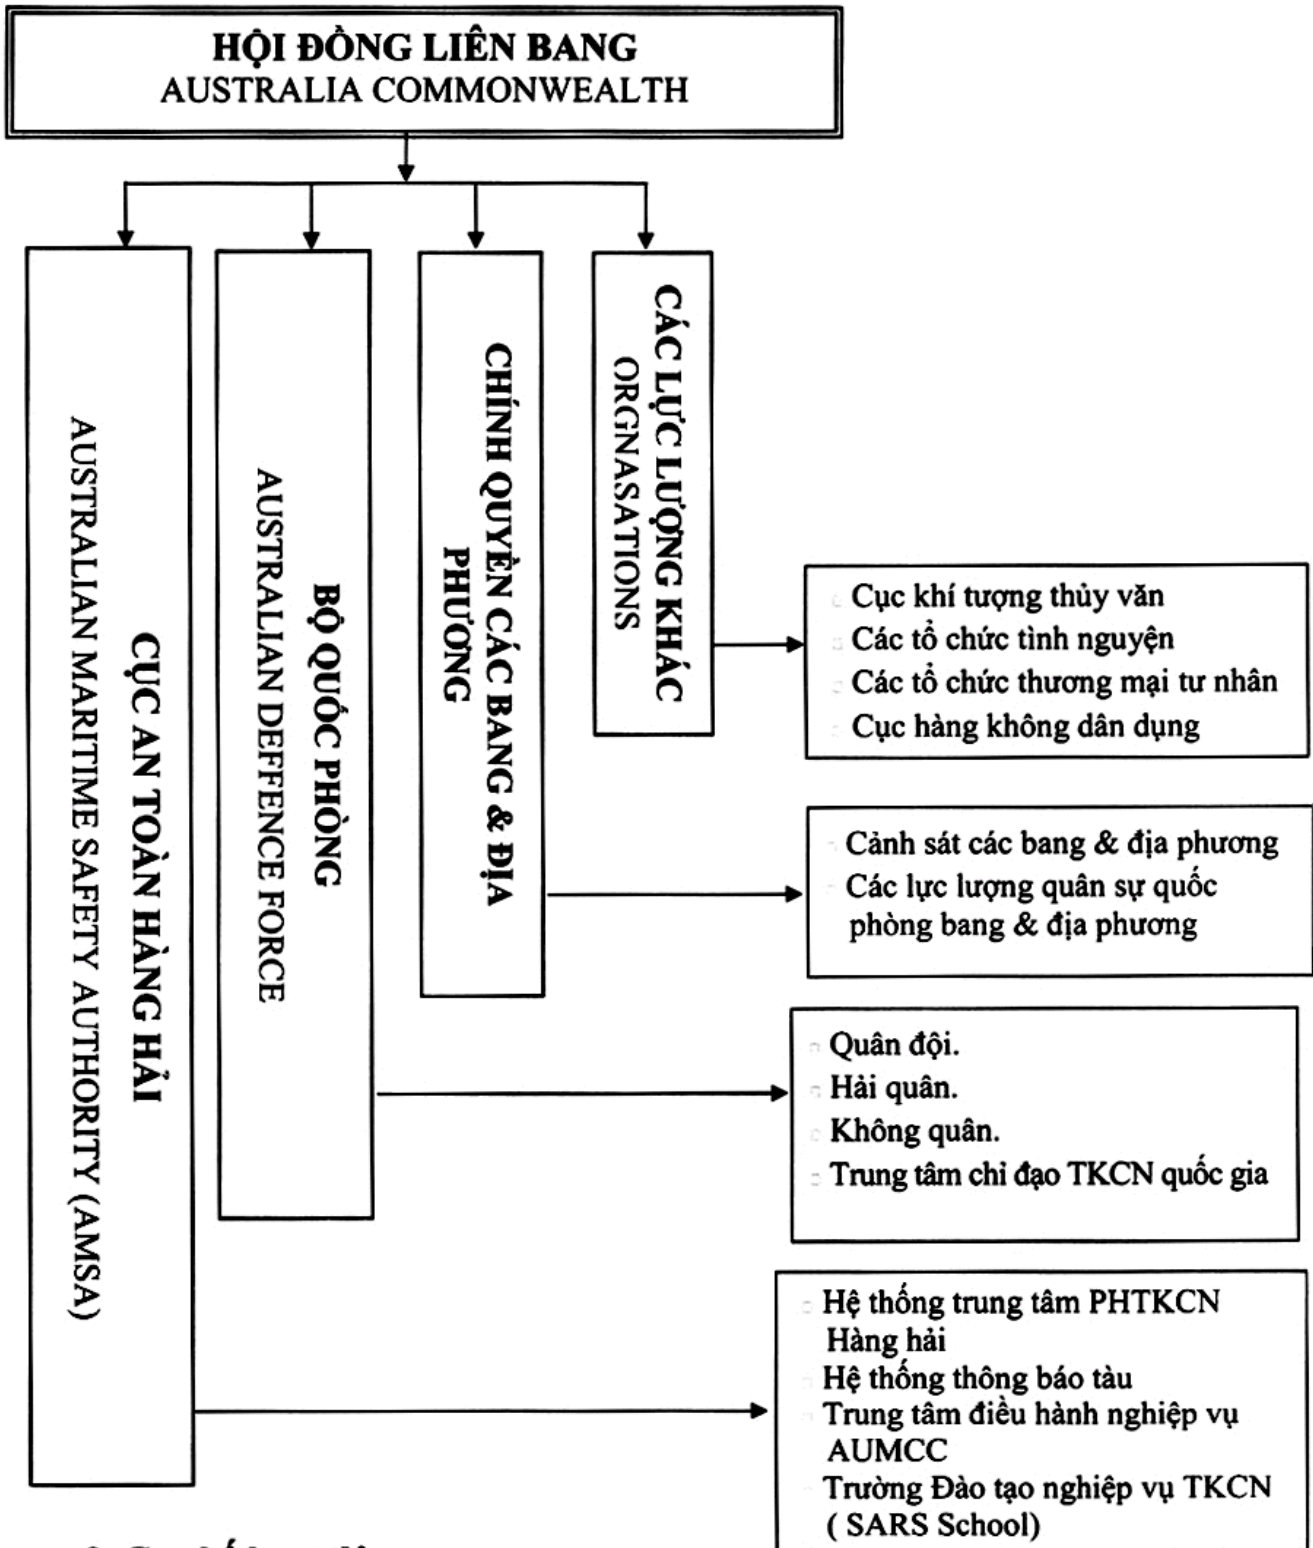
HỘI ĐỒNG LIÊN BANG
AUSTRALIA COMMONWEALTH

CỤC AN TOÀN HÀNG HẢI
AUSTRALIAN MARITIME SAFETY AUTHORITY (AMSA)

BỘ QUỐC PHÒNG
AUSTRALIAN DEFFENCE FORCE

CHÍNH QUYỀN CÁC BANG & ĐỊA PHƯƠNG

CÁC LỰC LƯỢNG KHÁC
ORGNASATIONS

Cục khí tượng thủy văn
Các tổ chức tình nguyện
Các tổ chức thương mại tư nhân
Cục hàng không dân dụng

Cảnh sát các bang & địa phương
Các lực lượng quân sự quốc phòng bang & địa phương

Quân đội.
Hải quân.
Không quân.
Trung tâm chỉ đạo TKCN quốc gia

Hệ thống trung tâm PHTKCN Hàng hải
Hệ thống thông báo tàu
Trung tâm điều hành nghiệp vụ AUMCC
Trường Đào tạo nghiệp vụ TKCN ( SARS School)

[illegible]